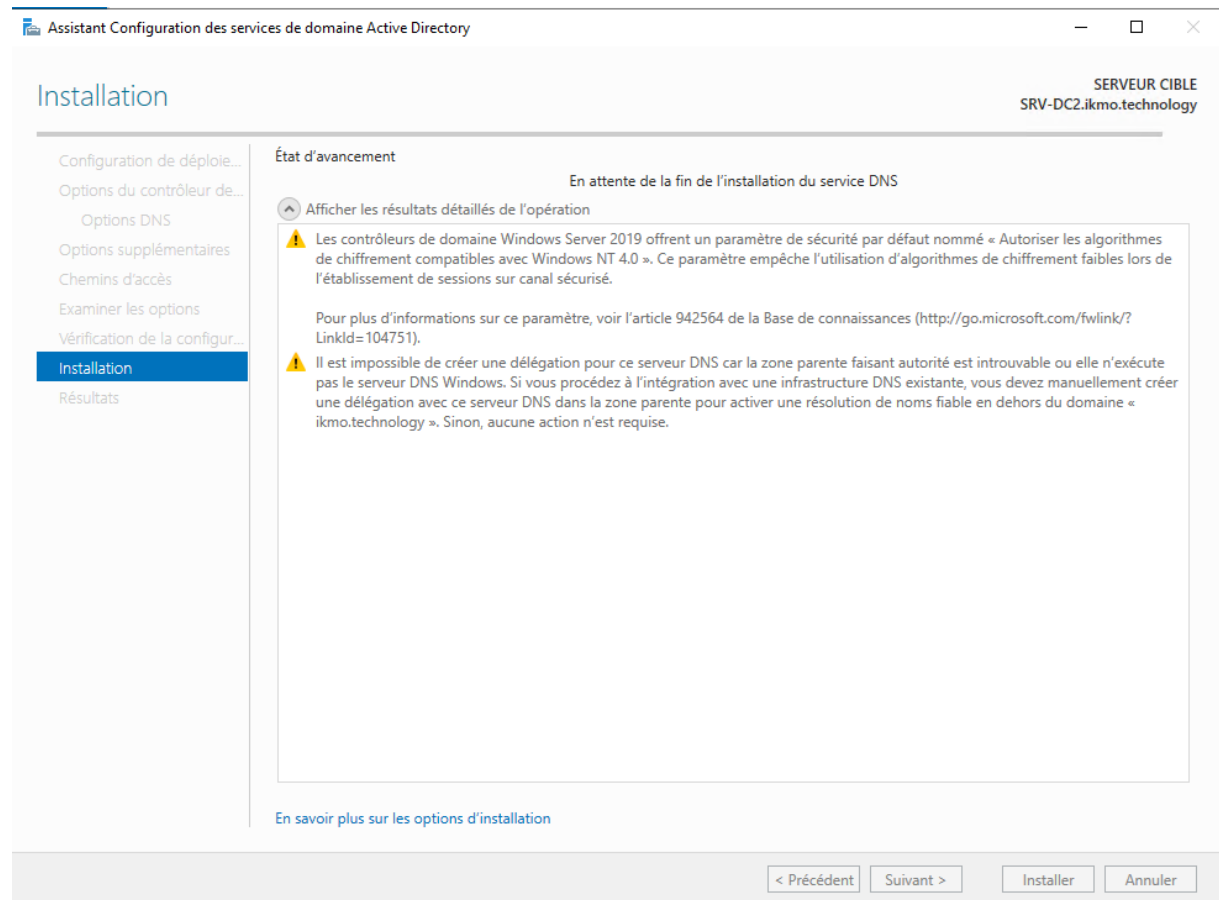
Assistant Configuration des services de domaine Active Directory

Installation

SERVEUR CIBLE
SRV-DC2.ikmo.technology

Configuration de déploie...
Options du contrôleur de...
Options DNS
Options supplémentaires
Chemins d'accès
Examiner les options
Vérification de la configur...
Installation
Résultats

État d'avancement

En attente de la fin de l'installation du service DNS

Afficher les résultats détaillés de l'opération

Les contrôleurs de domaine Windows Server 2019 offrent un paramètre de sécurité par défaut nommé « Autoriser les algorithmes de chiffrement compatibles avec Windows NT 4.0 ». Ce paramètre empêche l'utilisation d'algorithmes de chiffrement faibles lors de l'établissement de sessions sur canal sécurisé.

Pour plus d'informations sur ce paramètre, voir l'article 942564 de la Base de connaissances (http://go.microsoft.com/fwlink/?LinkId=104751).

Il est impossible de créer une délégation pour ce serveur DNS car la zone parente faisant autorité est introuvable ou elle n'exécute pas le serveur DNS Windows. Si vous procédez à l'intégration avec une infrastructure DNS existante, vous devez manuellement créer une délégation avec ce serveur DNS dans la zone parente pour activer une résolution de noms fiable en dehors du domaine « ikmo.technology ». Sinon, aucune action n'est requise.

En savoir plus sur les options d'installation

< Précédent   Suivant >   Installer   Annuler